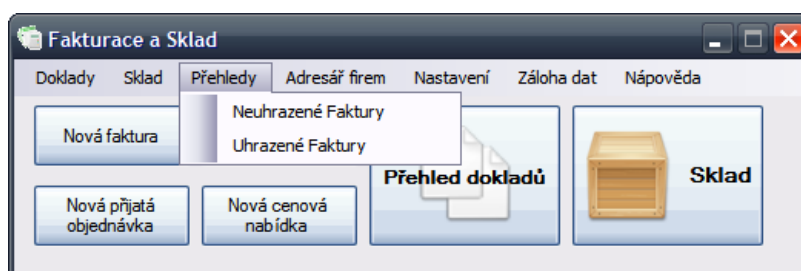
Fakturace a Sklad

Doklady Sklad Přehledy Adresář firem Nastavení Záloha dat Nápověda

Neuhrazené Faktury
Uhrazené Faktury

Nová faktura

Přehled dokladů

Sklad

Nová přijatá objednávka

Nová cenová nabídka